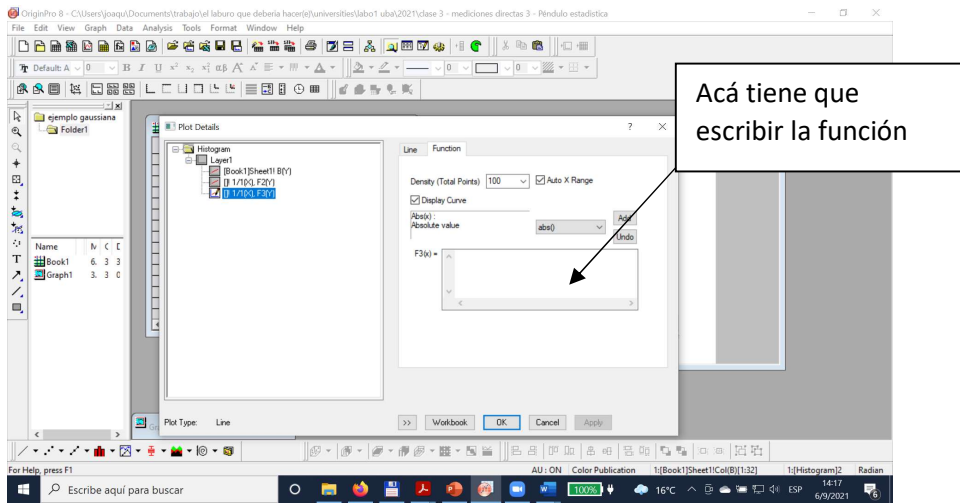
OriginPro 8 - C:\Users\joaqu\Documents\trabajo\el laburo que deberia hacer(el)\universities\labo1 uba\2021\clase 3 - mediciones directas 3 - Péndulo estadistica

File Edit View Graph Data Analysis Tools Format Window Help

Default: A 0 B I U

Acá tiene que escribir la función

ejemplo gaussiana
Folder1

Name
Book1
Graph1

Plot Details

Histogram
Layer1
[Book1]Sheet1! B(Y)
[f 1/1f(X), F2(Y)
[f 1/1f(X), F3(Y)

Line Function

Density (Total Points) 100
Auto X Range
Display Curve
Abs(x) :
Absolute value
abs()
Add
Undo
F3(x) =

Plot Type: Line

>> Workbook OK Cancel Apply

For Help, press F1
AU : ON Color Publication 1:[Book1]Sheet1!Col(B)[1:32] 1:[Histogram]2 Radian

Escribe aquí para buscar
100%
16°C ESP 14:17 6/9/2021 6